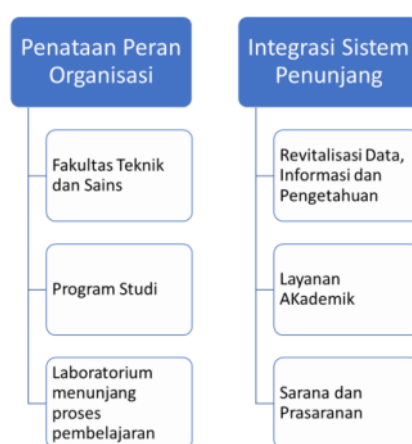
Penataan Peran Organisasi

Fakultas Teknik dan Sains

Program Studi

Laboratorium menunjang proses pembelajaran

Integrasi Sistem Penunjang

Revitalisasi Data, Informasi dan Pengetahuan

Layanan AKademik

Sarana dan Prasaranan